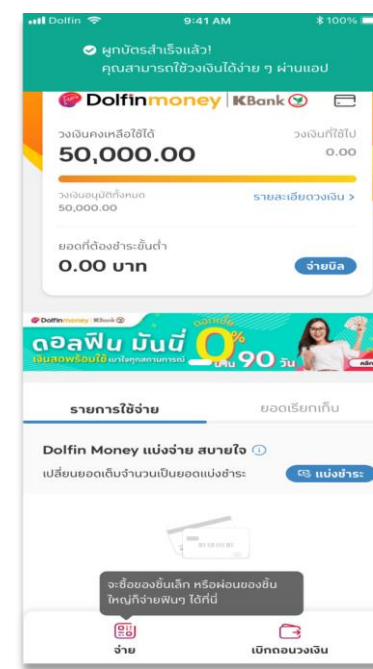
Dolfin 9:41 AM 100%

ผูกบัตรสำเร็จแล้ว!
คุณสามารถใช้วงเงินได้ง่าย ๆ ผ่านแอป

Dolfinmoney | KBank

วงเงินคงเหลือใช้ได้
50,000.00

วงเงินที่ใช้ไป
0.00

วงเงินอนุมัติทั้งหมด
50,000.00

รายละเอียดวงเงิน >

ยอดที่ต้องชำระขั้นต่ำ
0.00 บาท

จ่ายบิล

Dolfinmoney | KBank

ดอลฟิน มันนี่
เงินสดพร้อมใช้ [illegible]
ดอกเบี้ย 0% นาน 90 วัน
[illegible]

รายการใช้จ่าย

ยอดเรียกเก็บ

Dolfin Money แบ่งจ่าย สบายใจ
เปลี่ยนยอดเต็มจำนวนเป็นยอดแบ่งชำระ

แบ่งชำระ

จะซื้อของชิ้นเล็ก หรือผ่อนของชิ้นใหญ่ก็จ่ายฟินๆ ได้ที่นี่

จ่าย

เบิกถอนวงเงิน